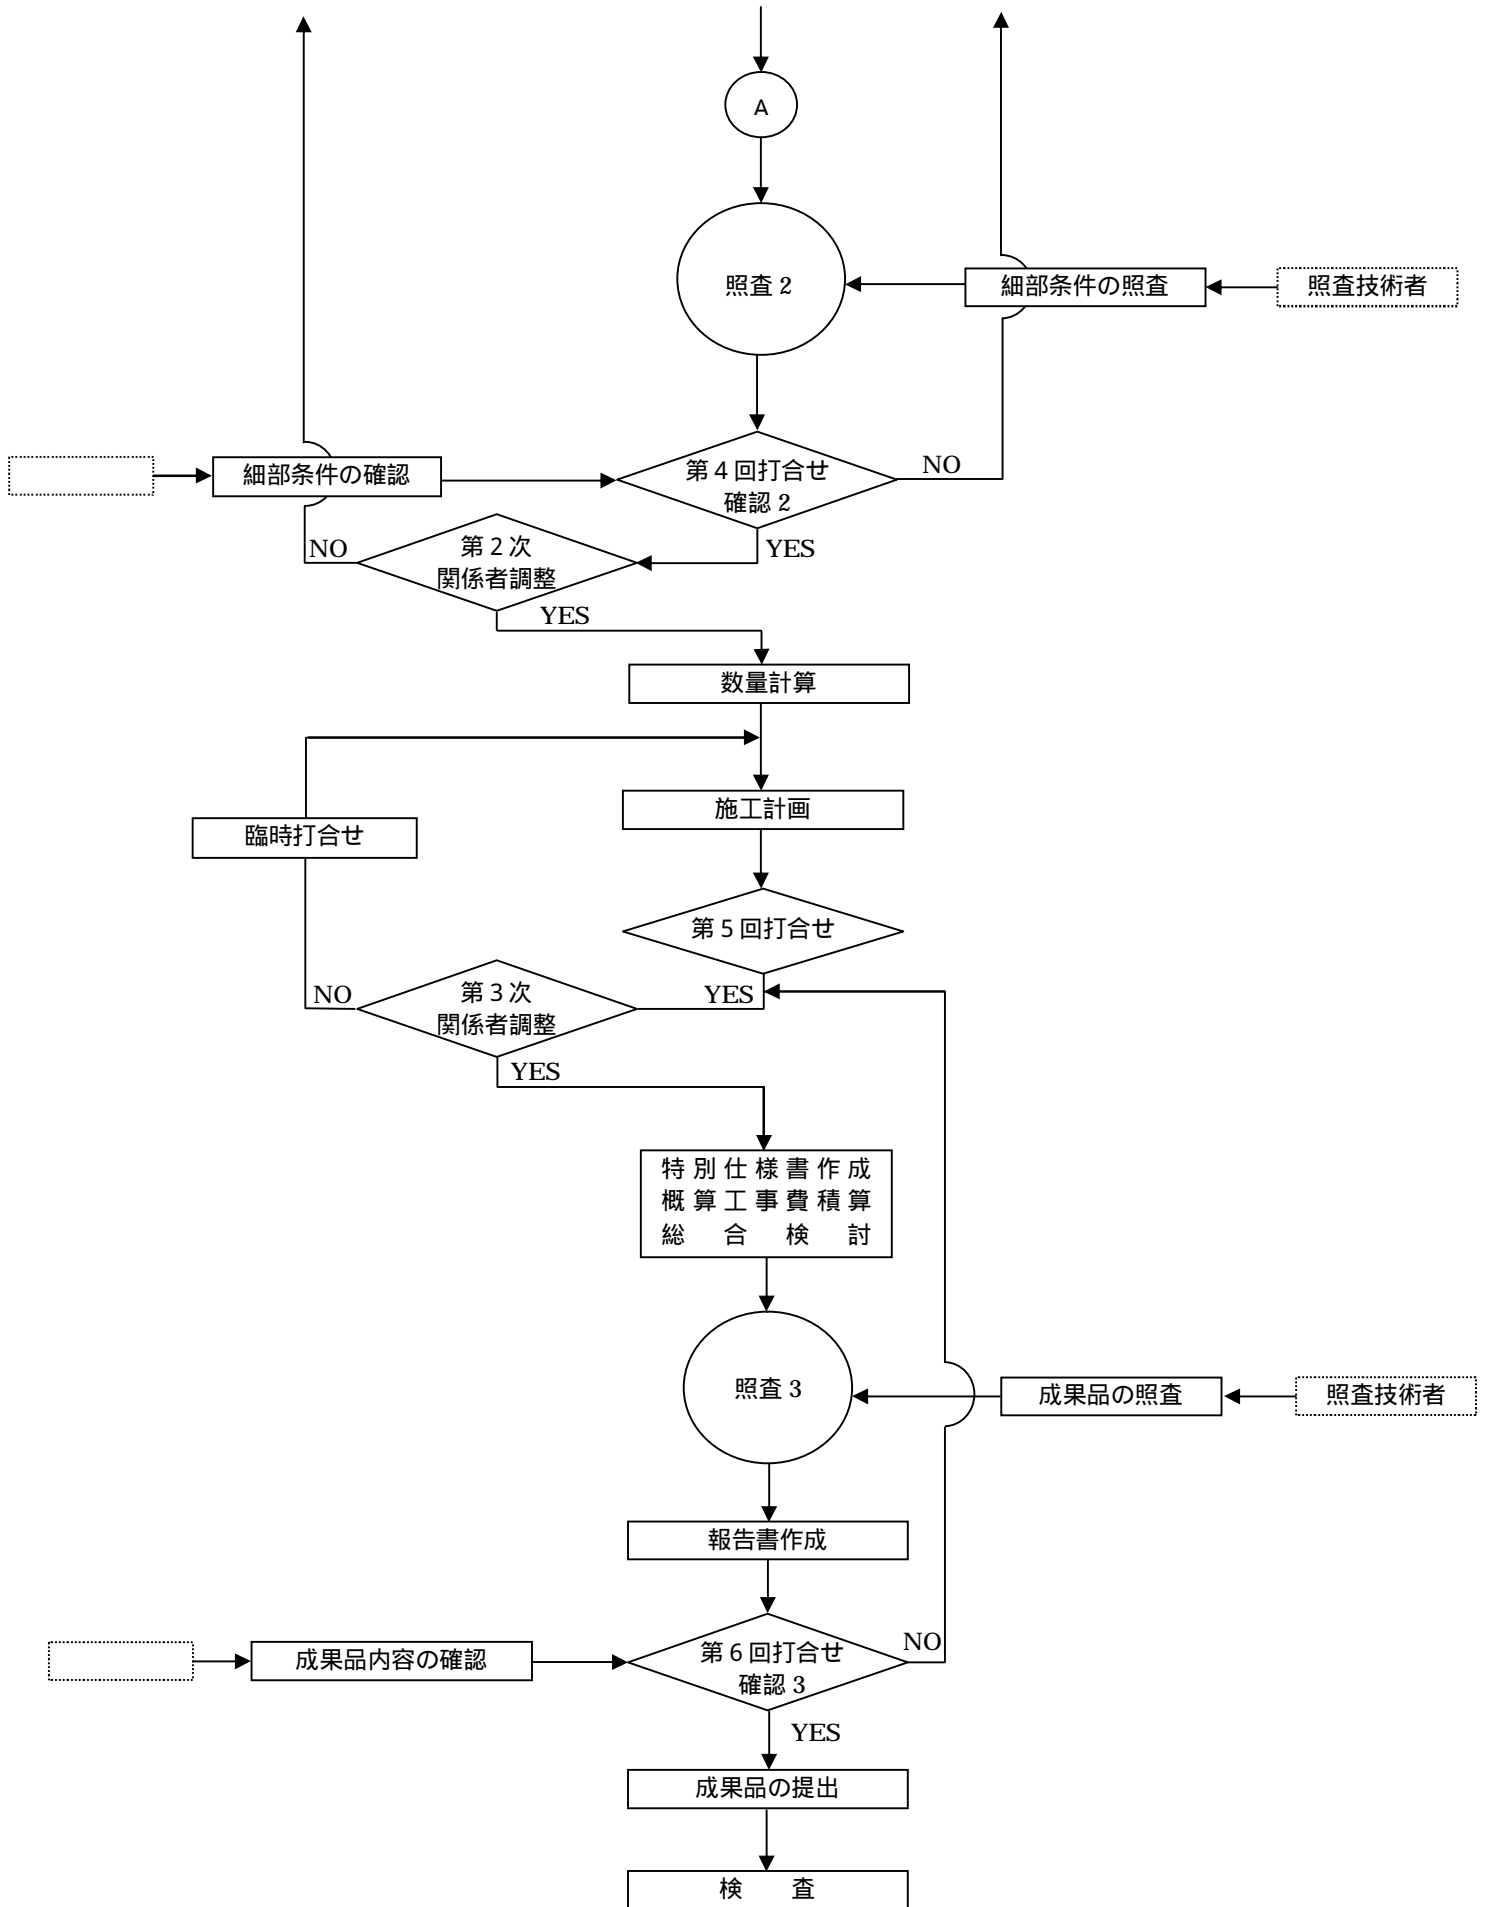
A

照査 2

細部条件の照査

照査技術者

細部条件の確認

第 4 回打合せ
確認 2

NO

YES

NO

第 2 次
関係者調整

YES

数量計算

施工計画

臨時打合せ

第 5 回打合せ

YES

NO

第 3 次
関係者調整

YES

特 別 仕 様 書 作 成
概 算 工 事 費 積 算
総 合 検 討

照査 3

成果品の照査

照査技術者

報告書作成

成果品内容の確認

第 6 回打合せ
確認 3

NO

YES

成果品の提出

検 査